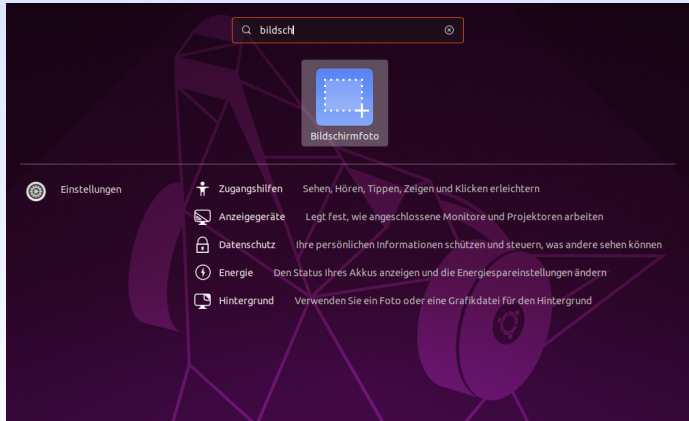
bildsch

Bildschirmfoto

Einstellungen

Zugangshilfen Sehen, Hören, Tippen, Zeigen und Klicken erleichtern

Anzeigegeräte Legt fest, wie angeschlossene Monitore und Projektoren arbeiten

Datenschutz Ihre persönlichen Informationen schützen und steuern, was andere sehen können

Energie Den Status Ihres Akkus anzeigen und die Energiespareinstellungen ändern

Hintergrund Verwenden Sie ein Foto oder eine Grafikdatei für den Hintergrund